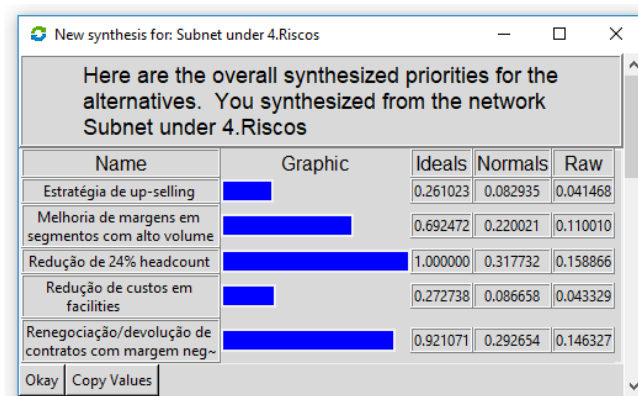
New synthesis for: Subnet under 4.Riscos

Here are the overall synthesized priorities for the alternatives. You synthesized from the network Subnet under 4.Riscos

| Name | Graphic | Ideals | Normals | Raw |
|---|---|---|---|---|
| Estratégia de up-selling | | 0.261023 | 0.082935 | 0.041468 |
| Melhoria de margens em segmentos com alto volume | | 0.692472 | 0.220021 | 0.110010 |
| Redução de 24% headcount | | 1.000000 | 0.317732 | 0.158866 |
| Redução de custos em facilities | | 0.272738 | 0.086658 | 0.043329 |
| Renegociação/devolução de contratos com margem neg~ | | 0.921071 | 0.292654 | 0.146327 |

Okay Copy Values